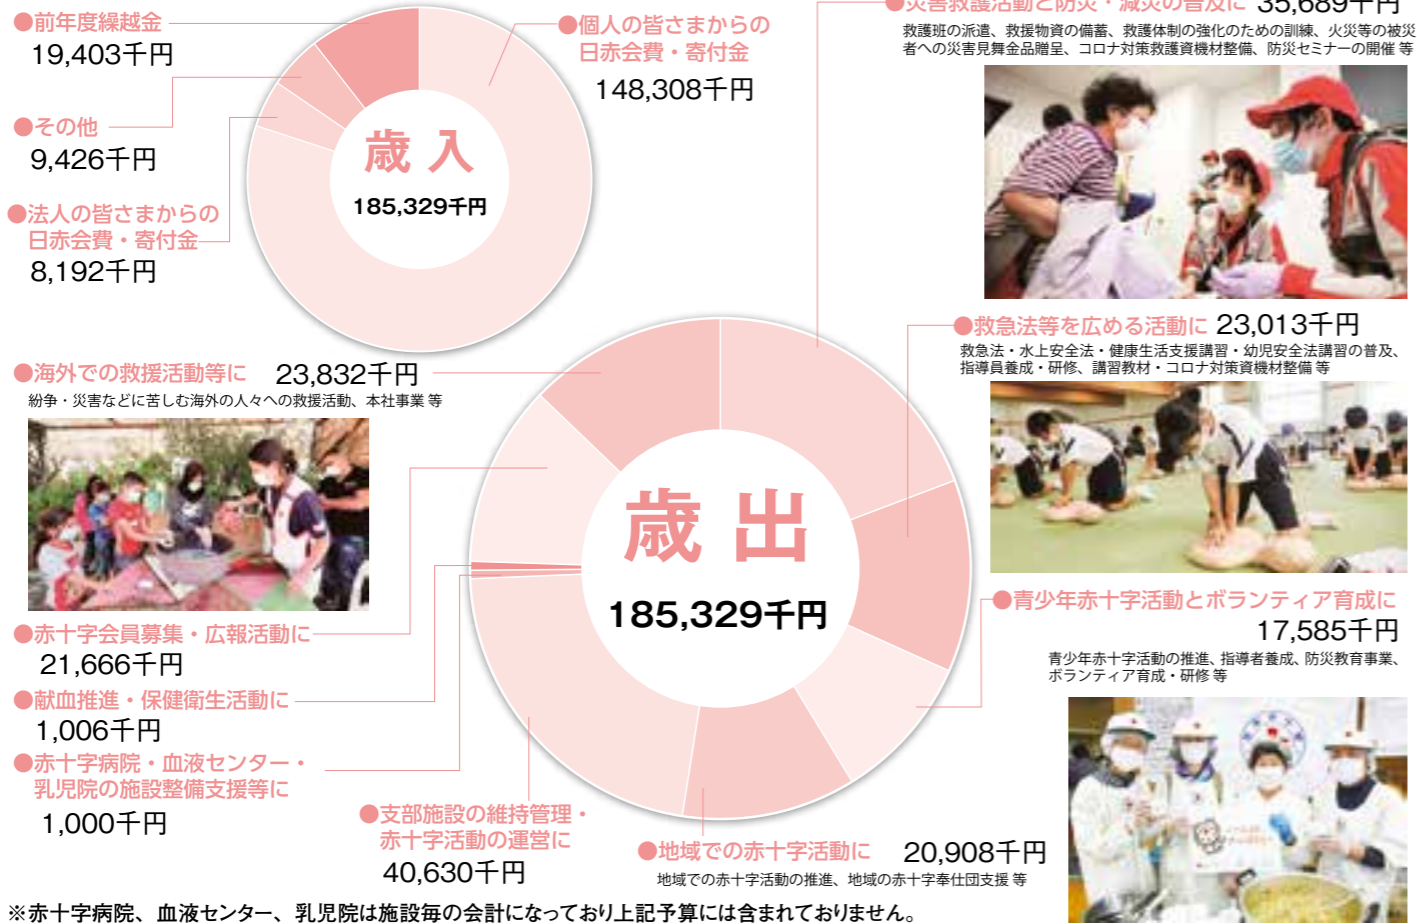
●前年度繰越金
19,403千円

●その他
9,426千円

●法人の皆さまからの日赤会費・寄付金
8,192千円

歳入
185,329千円

●個人の皆さまからの日赤会費・寄付金
148,308千円

●災害救護活動と防災・減災の普及に 35,689千円
救護班の派遣、救援物資の備蓄、救護体制の強化のための訓練、火災等の被災者への災害見舞金品贈呈、コロナ対策救護資機材整備、防災セミナーの開催 等

●救急法等を広める活動に 23,013千円
救急法・水上安全法・健康生活支援講習・幼児安全法講習の普及、指導員養成・研修、講習教材・コロナ対策資機材整備 等

●海外での救援活動等に 23,832千円
紛争・災害などに苦しむ海外の人々への救援活動、本社事業 等

歳出
185,329千円

●青少年赤十字活動とボランティア育成に
17,585千円
青少年赤十字活動の推進、指導者養成、防災教育事業、ボランティア育成・研修 等

●赤十字会員募集・広報活動に
21,666千円

●献血推進・保健衛生活動に
1,006千円

●赤十字病院・血液センター・乳児院の施設整備支援等に
1,000千円

●支部施設の維持管理・赤十字活動の運営に
40,630千円

●地域での赤十字活動に 20,908千円
地域での赤十字活動の推進、地域の赤十字奉仕団支援 等

※赤十字病院、血液センター、乳児院は施設毎の会計になっており上記予算には含まれておりません。